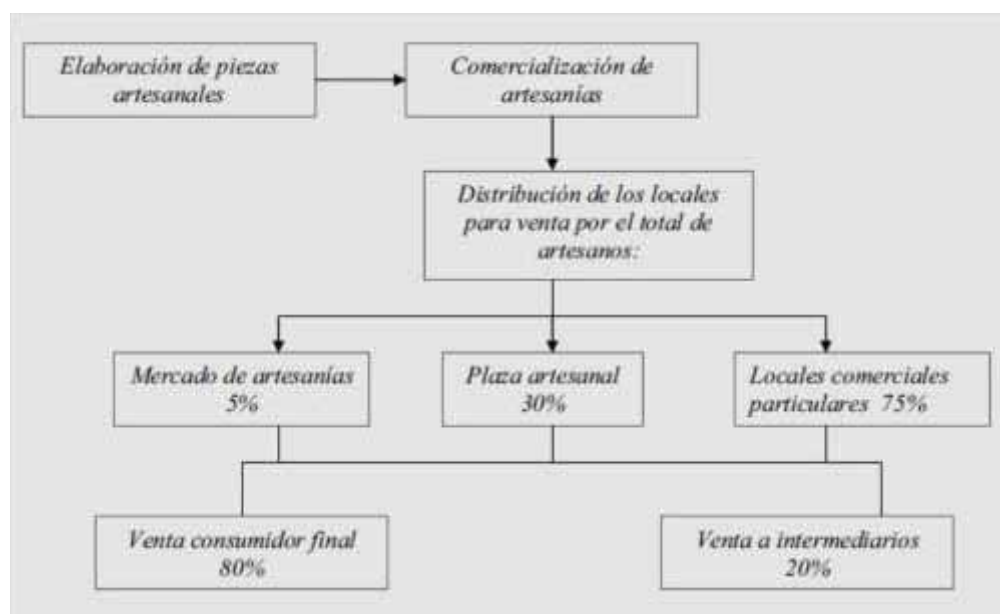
Elaboración de piezas artesanales

Comercialización de artesanías

Distribución de los locales para venta por el total de artesanos:

Mercado de artesanías 5%

Plaza artesanal 30%

Locales comerciales particulares 75%

Venta consumidor final 80%

Venta a intermediarios 20%